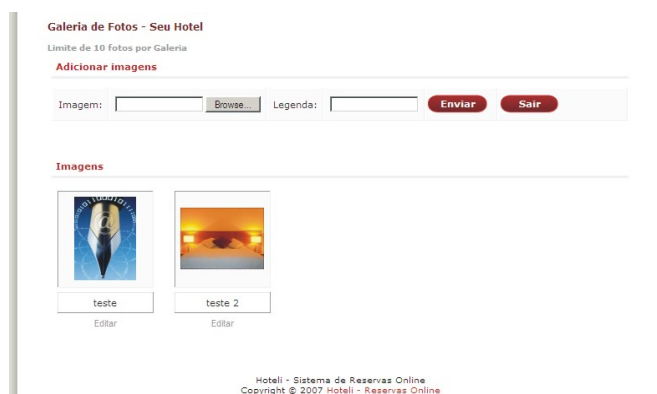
Galeria de Fotos - Seu Hotel

Limite de 10 fotos por Galeria

Adicionar imagens

Imagem: Browse... Legenda: Enviar Sair

Imagens

teste

Editar

teste 2

Editar

Hoteli - Sistema de Reservas Online
Copyright © 2007 Hoteli - Reservas Online